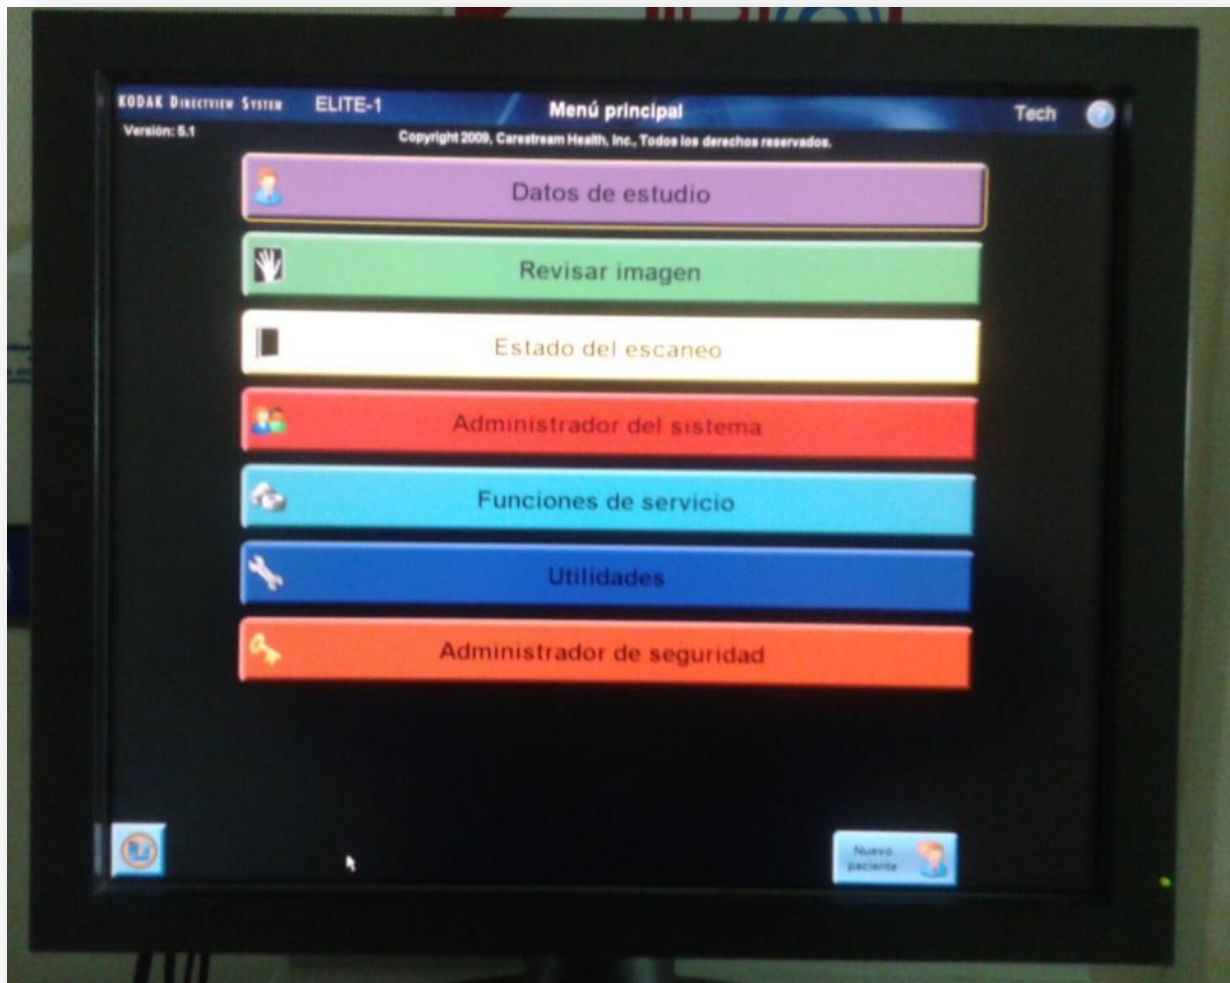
KODAK DIRECTVIEW SYSTEM ELITE-1 Menú principal Tech

Versión: 5.1

Copyright 2009, Carestream Health, Inc., Todos los derechos reservados.

Datos de estudio

Revisar imagen

Estado del escaneo

Administrador del sistema

Funciones de servicio

Utilidades

Administrador de seguridad

Nuevo paciente